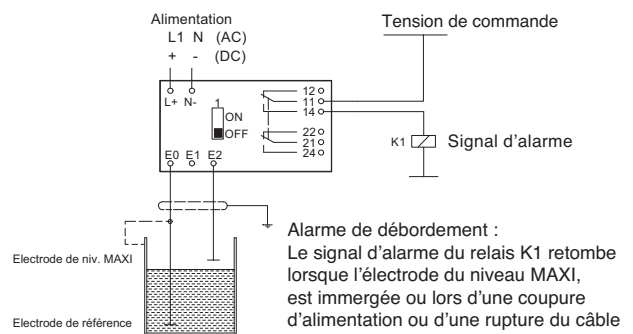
Alimentation
L1 N (AC)
+ - (DC)

Tension de commande

L+ N-

1
ON
OFF

12
11
14

22
21
24

K1 Signal d'alarme

E0 E1 E2

Electrode de niv. MAXI

Electrode de référence

Alarme de débordement :
Le signal d'alarme du relais K1 retombe lorsque l'électrode du niveau MAXI, est immergée ou lors d'une coupure d'alimentation ou d'une rupture du câble